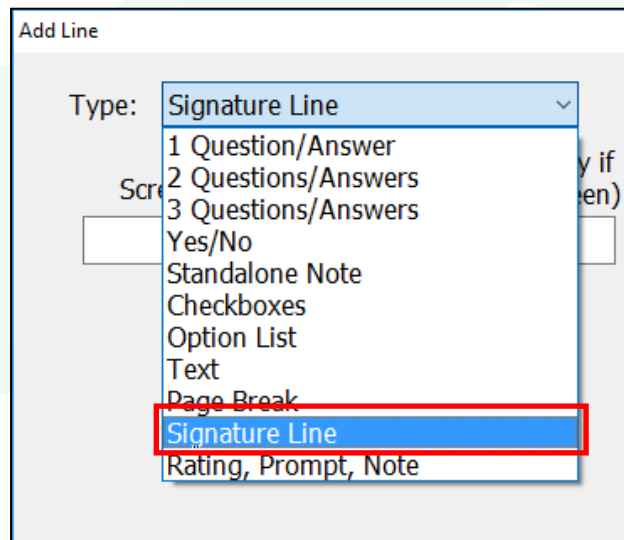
Add Line

Type: Signature Line

1 Question/Answer
2 Questions/Answers
3 Questions/Answers
Yes/No
Standalone Note
Checkboxes
Option List
Text
Page Break
Signature Line
Rating, Prompt, Note

Scre

y if
een)